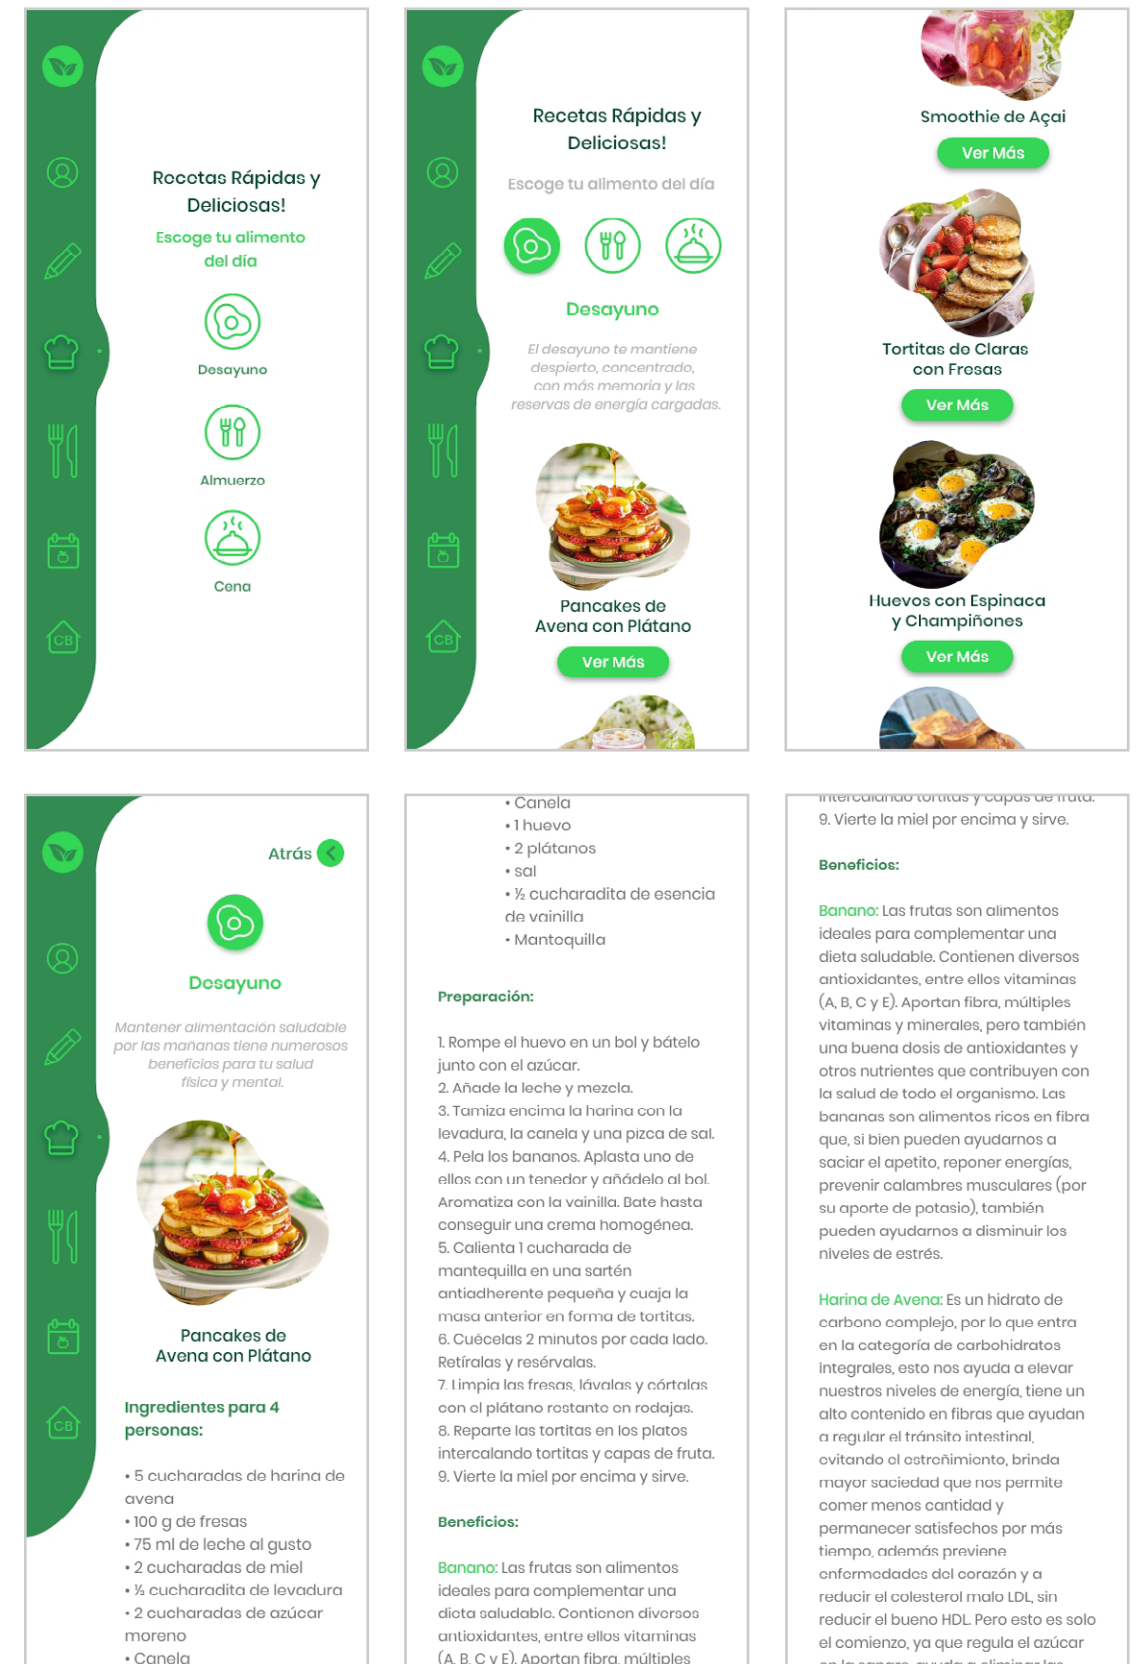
CB

Recetas Rápidas y Deliciosas!

Escoge tu alimento del día

Desayuno

Almuerzo

Cena

CB

Recetas Rápidas y Deliciosas!

Escoge tu alimento del día

Desayuno

El desayuno te mantiene despierto, concentrado, con más memoria y las reservas de energía cargadas.

Pancakes de Avena con Plátano

Ver Más

Smoothie de Açai

Ver Más

Tortitas de Claras con Fresas

Ver Más

Huevos con Espinaca y Champiñones

Ver Más

CB

Atrás

Desayuno

Mantener alimentación saludable por las mañanas tiene numerosos beneficios para tu salud física y mental.

Pancakes de Avena con Plátano

Ingredientes para 4 personas:

• 5 cucharadas de harina de avena
• 100 g de fresas
• 75 ml de leche al gusto
• 2 cucharadas de miel
• ½ cucharadita de levadura
• 2 cucharadas de azúcar moreno
• Canela

• Canela
• 1 huevo
• 2 plátanos
• sal
• ½ cucharadita de esencia de vainilla
• Mantoquilla

Preparación:

1. Rompe el huevo en un bol y bátelo junto con el azúcar.
2. Añade la leche y mezcla.
3. Tamiza encima la harina con la levadura, la canela y una pizca de sal.
4. Pela los bananos. Aplasta uno de ellos con un tenedor y añádelo al bol. Aromatiza con la vainilla. Bate hasta conseguir una crema homogénea.
5. Calienta 1 cucharada de mantequilla en una sartén antiadherente pequeña y cuaja la masa anterior en forma de tortitas.
6. Cuécelas 2 minutos por cada lado. Retíralas y resérvalas.
7. Limpia las fresas, lávalas y córtalas con el plátano restante en rodajas.
8. Reparte las tortitas en los platos intercalando tortitas y capas de fruta.
9. Vierte la miel por encima y sirve.

Beneficios:

Banano: Las frutas son alimentos ideales para complementar una dieta saludable. Contienen diversos antioxidantes, entre ellos vitaminas (A, B, C y E). Aportan fibra, múltiples

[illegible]
9. Vierte la miel por encima y sirve.

Beneficios:

Banano: Las frutas son alimentos ideales para complementar una dieta saludable. Contienen diversos antioxidantes, entre ellos vitaminas (A, B, C y E). Aportan fibra, múltiples vitaminas y minerales, pero también una buena dosis de antioxidantes y otros nutrientes que contribuyen con la salud de todo el organismo. Las bananas son alimentos ricos en fibra que, si bien pueden ayudarnos a saciar el apetito, reponer energías, prevenir calambres musculares (por su aporte de potasio), también pueden ayudarnos a disminuir los niveles de estrés.

Harina de Avena: Es un hidrato de carbono complejo, por lo que entra en la categoría de carbohidratos integrales, esto nos ayuda a elevar nuestros niveles de energía, tiene un alto contenido en fibras que ayudan a regular el tránsito intestinal, evitando el estreñimiento, brinda mayor saciedad que nos permite comer menos cantidad y permanecer satisfechos por más tiempo, además previene enfermedades del corazón y a reducir el colesterol malo LDL, sin reducir el bueno HDL. Pero esto es solo el comienzo, ya que regula el azúcar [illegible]